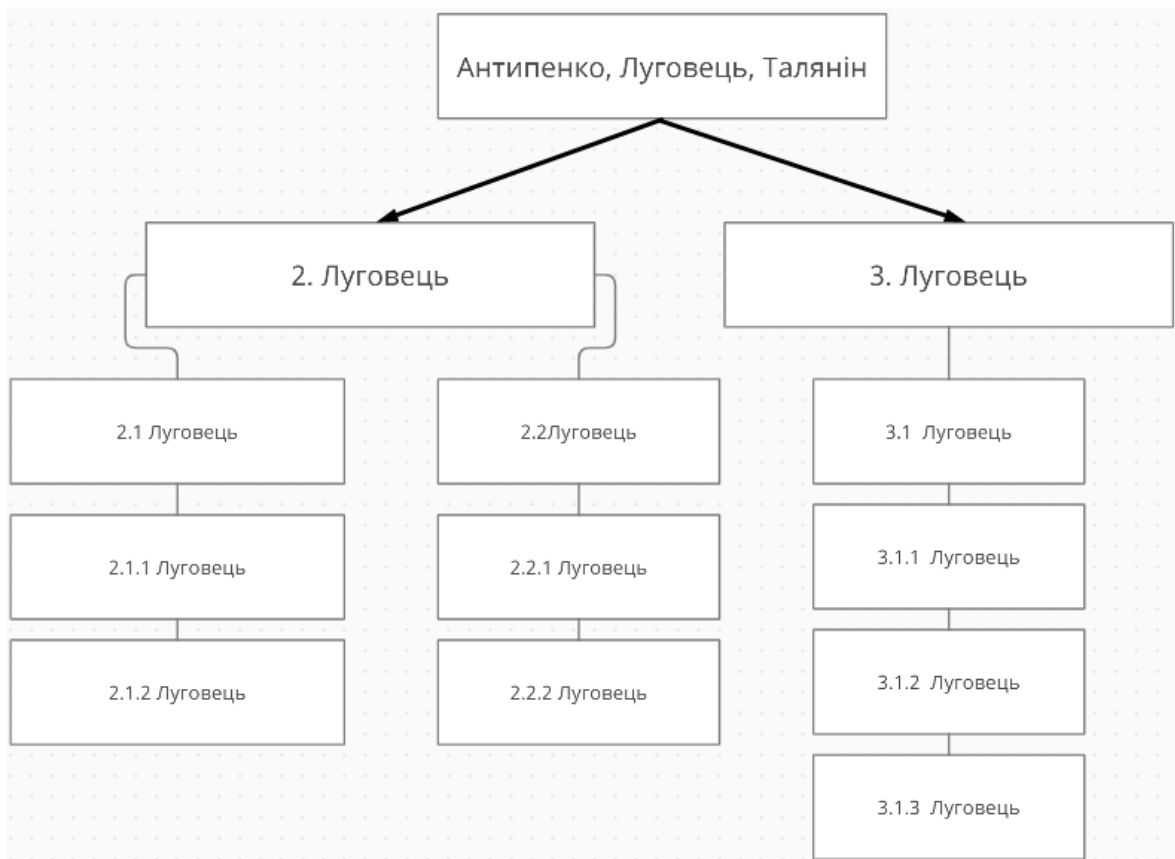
Антипенко, Луговець, Талянін

2. Луговець

3. Луговець

2.1 Луговець

2.1.1 Луговець

2.1.2 Луговець

2.2Луговець

2.2.1 Луговець

2.2.2 Луговець

3.1 Луговець

3.1.1 Луговець

3.1.2 Луговець

3.1.3 Луговець